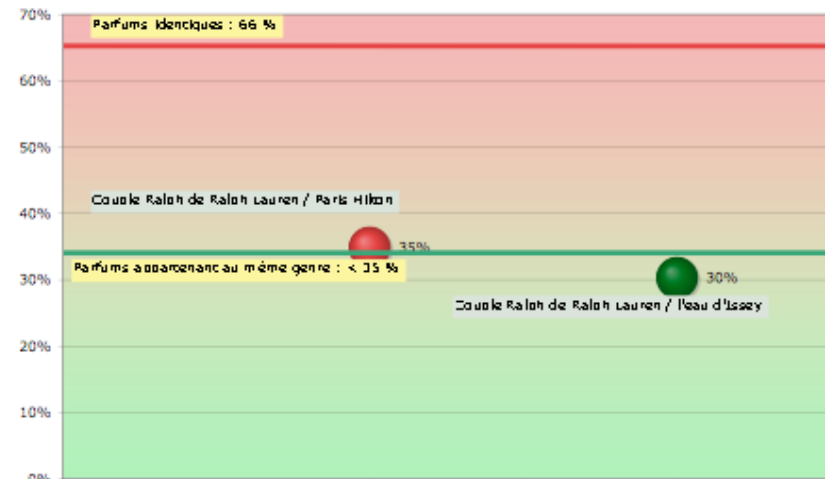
70%
60%
50%
40%
30%
20%
10%
0%

Parfums identiques : 66 %

Couple Ralph de Ralph Lauren / Paris Hilton

35%

Parfums appartenant au même genre : < 35 %

30%

Couple Ralph de Ralph Lauren / l'eau d'Issey